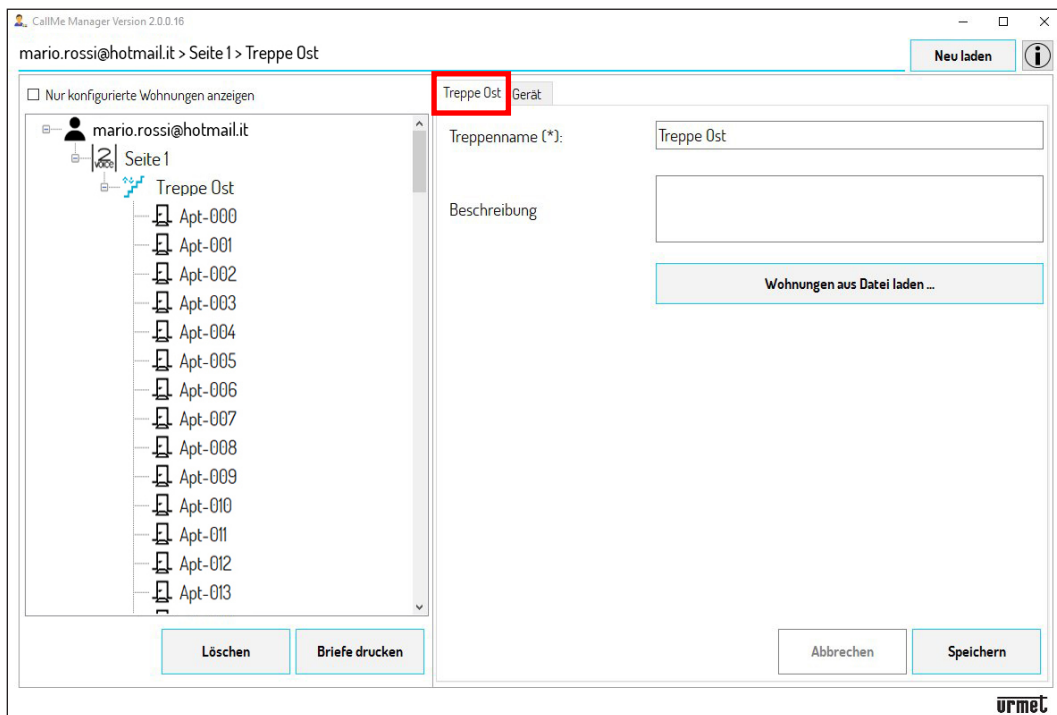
CallMe Manager Version 2.0.0.16

mario.rossi@hotmail.it > Seite 1 > Treppe Ost

Neu laden

Nur konfigurierte Wohnungen anzeigen

mario.rossi@hotmail.it
Seite 1
Treppe Ost
Apt-000
Apt-001
Apt-002
Apt-003
Apt-004
Apt-005
Apt-006
Apt-007
Apt-008
Apt-009
Apt-010
Apt-011
Apt-012
Apt-013

Löschen
Briefe drucken

Treppe Ost
Gerät

Treppenname (*):
Treppe Ost

Beschreibung

Wohnungen aus Datei laden ...

Abbrechen
Speichern

urmet